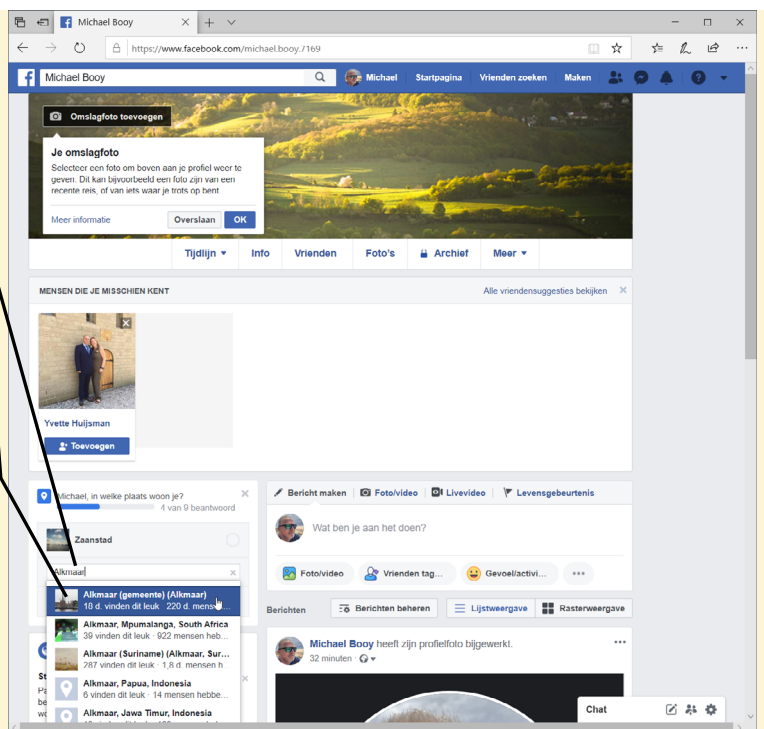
Michael Booy

https://www.facebook.com/michael.booy.169

Michael Booy

Michael Startpagina Vrienden zoeken Maken

Omslagfoto toevoegen

Je omslagfoto

Selecteer een foto om boven aan je profiel weer te geven. Dit kan bijvoorbeeld een foto zijn van een recente reis, of van iets waar je trots op bent.

Meer informatie Overslaan OK

Tijdlijn Info Vrienden Foto's Archief Meer

MENSEN DIE JE MISSCHIEN KENT

Alle vriendensuggesties bekijken

Yvette Huijsman

Toevoegen

Michael, in welke plaats woon je?

4 van 9 beantwoord

Zaanstad

Alkmaar

Alkmaar (gemeente) (Alkmaar)
18 d. vinden dit leuk · 220 d. mensen...

Alkmaar, Mpumalanga, South Africa
39 vinden dit leuk · 922 mensen heb...

Alkmaar (Suriname) (Alkmaar, Sur...
287 vinden dit leuk · 1,8 d. mensen h...

Alkmaar, Papua, Indonesia
6 vinden dit leuk · 14 mensen hebbe...

Alkmaar, Jawa Timur, Indonesia

Bericht maken Foto/video Livevideo Levensgebeurtenis

Wat ben je aan het doen?

Foto/video Vrienden tag... Gevoel/activi... •••

Berichten Berichten beheren Lijstweergave Rasterweergave

Michael Booy heeft zijn profielfoto bijgewerkt.
32 minuten

Chat